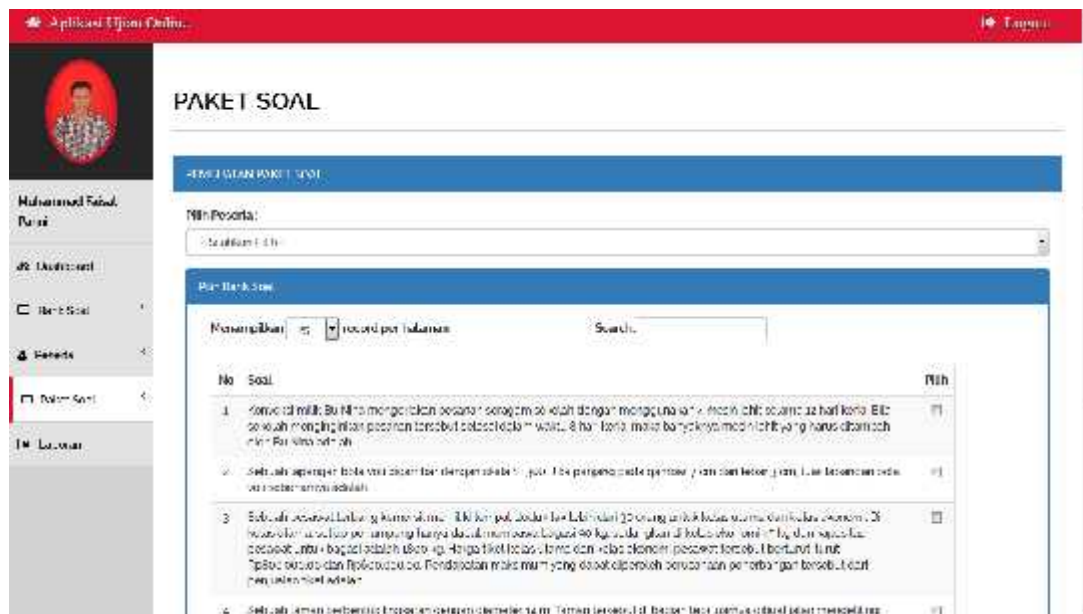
Aplikasi Ujian Online

Logout

Muhammad Faisal Fahmi

Dashboard

Bank Soal

Peserta

Paket Soal

Laporan

PAKET SOAL

PEMBUATAN PAKET SOAL

Pilih Peserta:

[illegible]

Pilih Bank Soal

Menampilkan 15 record per halaman

Search:

| No | Soal | Pilih |
|---|---|---|
| 1 | Konveksi milik Bu Nina mengerjakan pesanan seragam sekolah dengan menggunakan 4 mesin jahit selama 12 hari kerja. Bila sekolah menginginkan pesanan tersebut selesai dalam waktu 8 hari kerja, maka banyaknya mesin jahit yang harus ditambah oleh Bu Nina adalah | |
| 2 | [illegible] | |
| 3 | Sebuah pesawat terbang komersial memiliki tempat duduk tak lebih dari 50 orang untuk kelas utama dan kelas ekonomi. Di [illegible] | |
| 4 | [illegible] | |